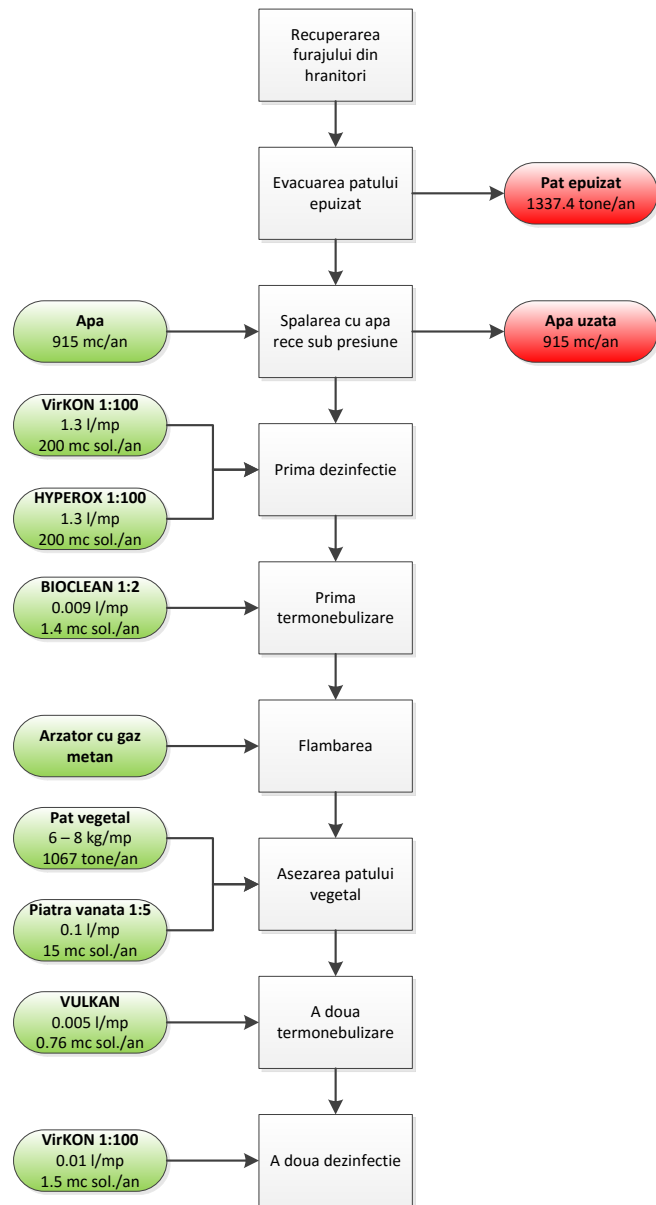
Recuperarea furajului din hranitori

Evacuarea patului epuizat

**Pat epuizat**
1337.4 tone/an

**Apa**
915 mc/an

Spalarea cu apa rece sub presiune

**Apa uzata**
915 mc/an

**VirKON 1:100**
1.3 l/mp
200 mc sol./an

**HYPEROX 1:100**
1.3 l/mp
200 mc sol./an

Prima dezinfectie

**BIOCLEAN 1:2**
0.009 l/mp
1.4 mc sol./an

Prima termonebulizare

**Arzator cu gaz metan**

Flambarea

**Pat vegetal**
6 – 8 kg/mp
1067 tone/an

**Piatra vanata 1:5**
0.1 l/mp
15 mc sol./an

Asezarea patului vegetal

**VULKAN**
0.005 l/mp
0.76 mc sol./an

A doua termonebulizare

**VirKON 1:100**
0.01 l/mp
1.5 mc sol./an

A doua dezinfectie